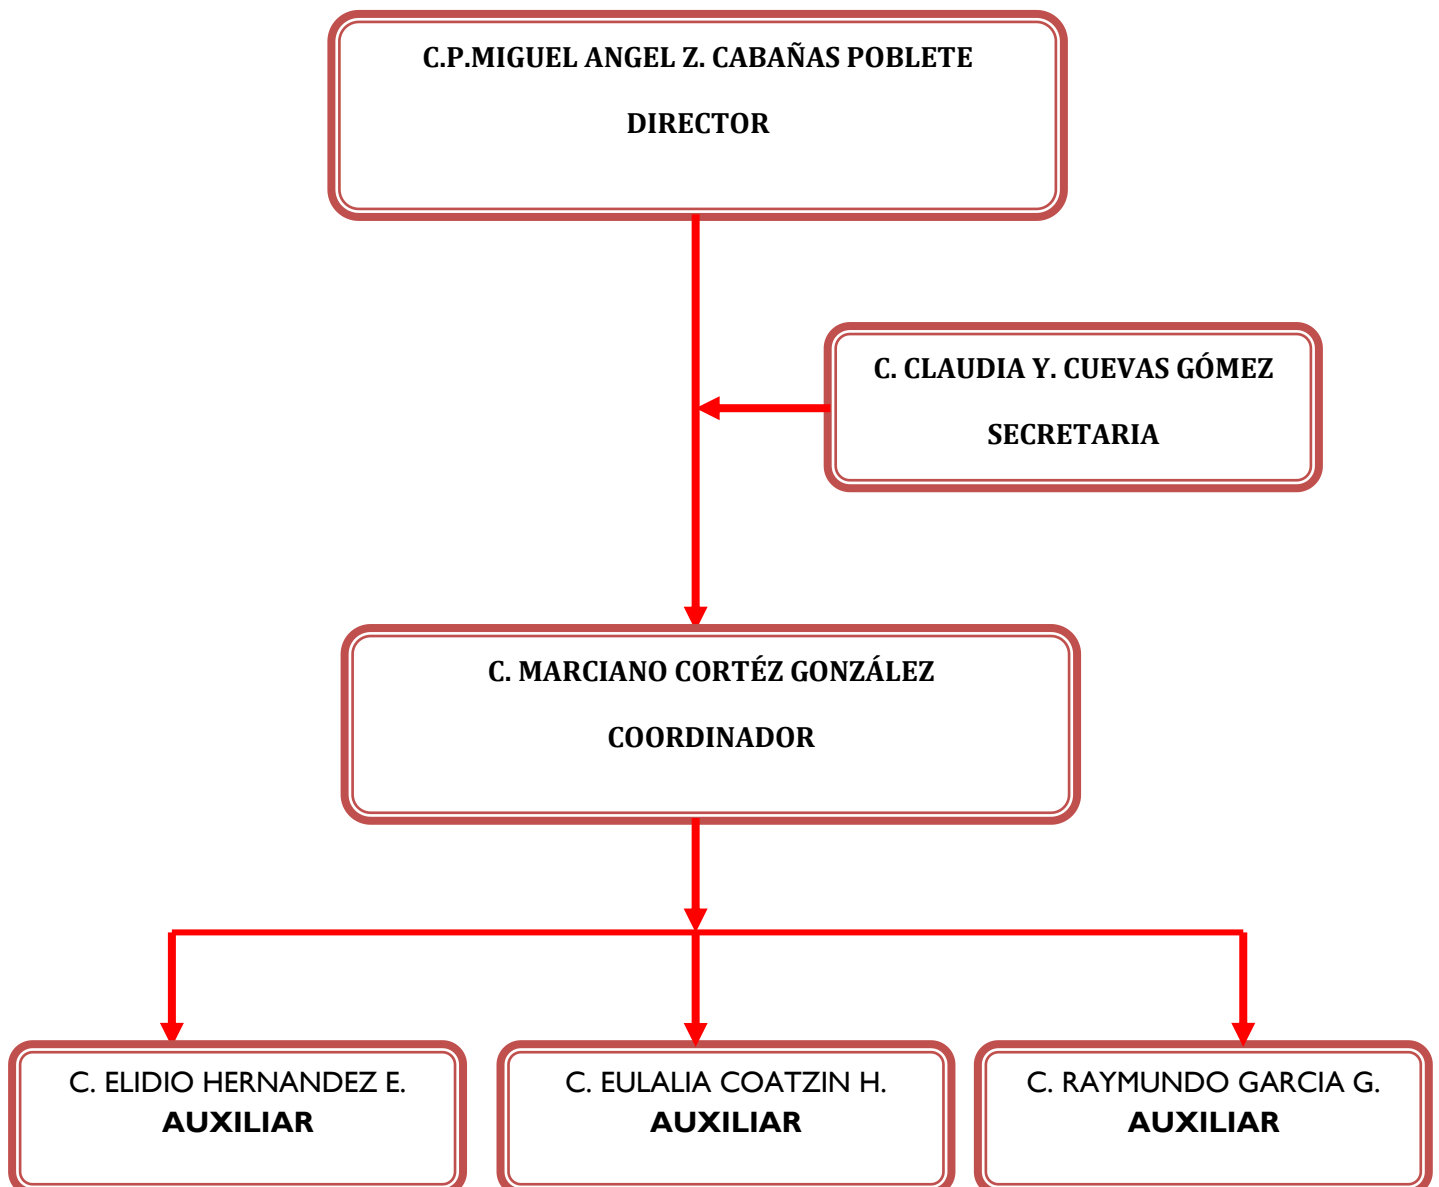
C.P.MIGUEL ANGEL Z. CABAÑAS POBLETE

DIRECTOR

C. CLAUDIA Y. CUEVAS GÓMEZ

SECRETARIA

C. MARCIANO CORTÉZ GONZÁLEZ

COORDINADOR

C. ELIDIO HERNANDEZ E.
AUXILIAR

C. EULALIA COATZIN H.
AUXILIAR

C. RAYMUNDO GARCIA G.
AUXILIAR